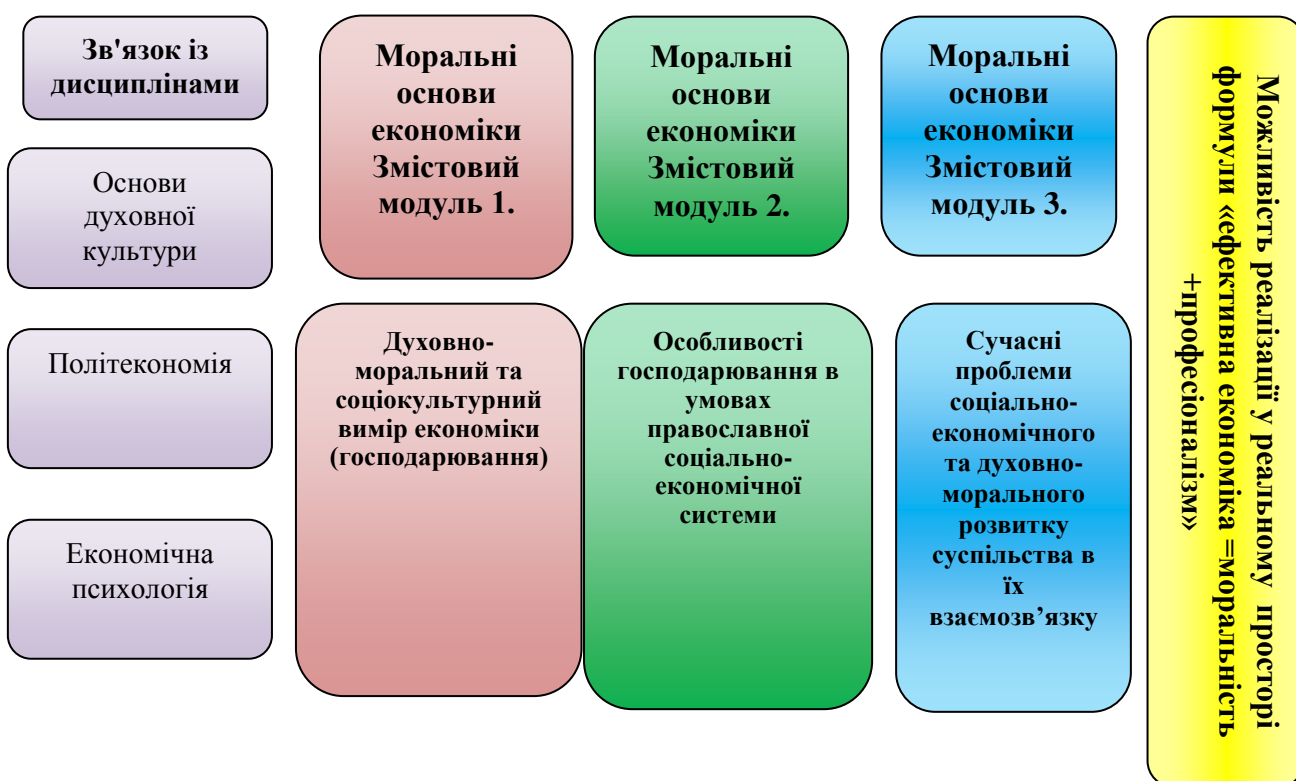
Зв'язок із дисциплінами

Основи духовної культури

Політекономія

Економічна психологія

Моральні основи економіки Змістовий модуль 1.

Моральні основи економіки Змістовий модуль 2.

Моральні основи економіки Змістовий модуль 3.

Духовно-моральний та соціокультурний вимір економіки (господарювання)

Особливості господарювання в умовах православної соціально-економічної системи

Сучасні проблеми соціально-економічного та духовно-морального розвитку суспільства в їх взаємозв’язку

Можливість реалізації у реальному просторі формули «ефективна економіка =моральність +професіоналізм»